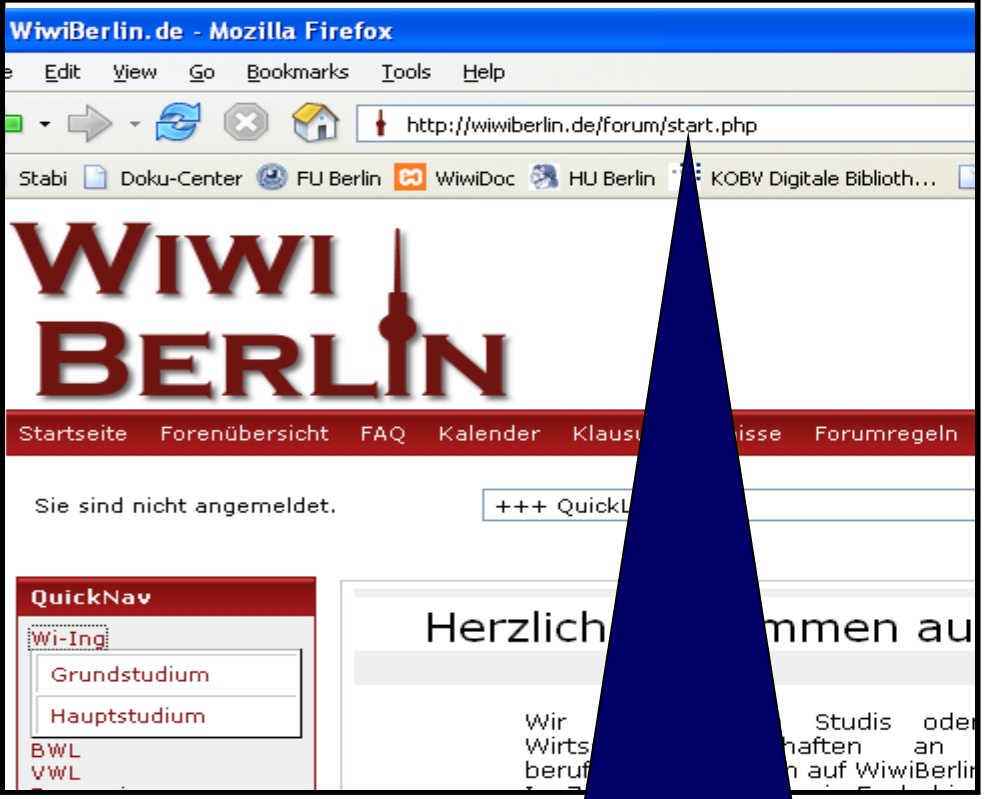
WiwiBerlin.de - Mozilla Firefox

e Edit View Go Bookmarks Tools Help

http://wiwiberlin.de/forum/start.php

Stabi Doku-Center FU Berlin WiwiDoc HU Berlin KOBV Digitale Biblioth...

WIWI BERLIN

Startseite Forenübersicht FAQ Kalender Klausu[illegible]isse Forumregeln

Sie sind nicht angemeldet.

+++ QuickL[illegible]

QuickNav

Wi-Ing

Grundstudium

Hauptstudium

BWL

VWL

Herzlich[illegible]mmen au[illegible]

Wir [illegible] Studis oder Wirts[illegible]haften an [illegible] beruf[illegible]n auf WiwiBerli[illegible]